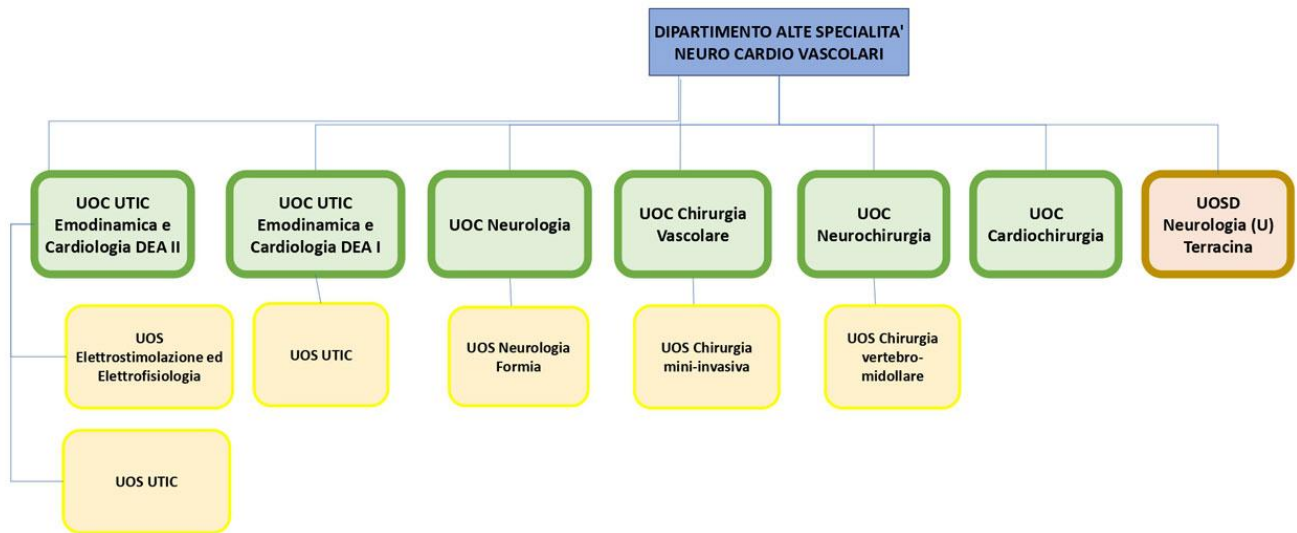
DIPARTIMENTO ALTE SPECIALITA' NEURO CARDIO VASCOLARI

UOC UTIC Emodinamica e Cardiologia DEA II

UOC UTIC Emodinamica e Cardiologia DEA I

UOC Neurologia

UOC Chirurgia Vascolare

UOC Neurochirurgia

UOC Cardiochirurgia

UOSD Neurologia (U) Terracina

UOS Elettrostimolazione ed Elettrofisiologia

UOS UTIC

UOS UTIC

UOS Neurologia Formia

UOS Chirurgia mini-invasiva

UOS Chirurgia vertebro-midollare